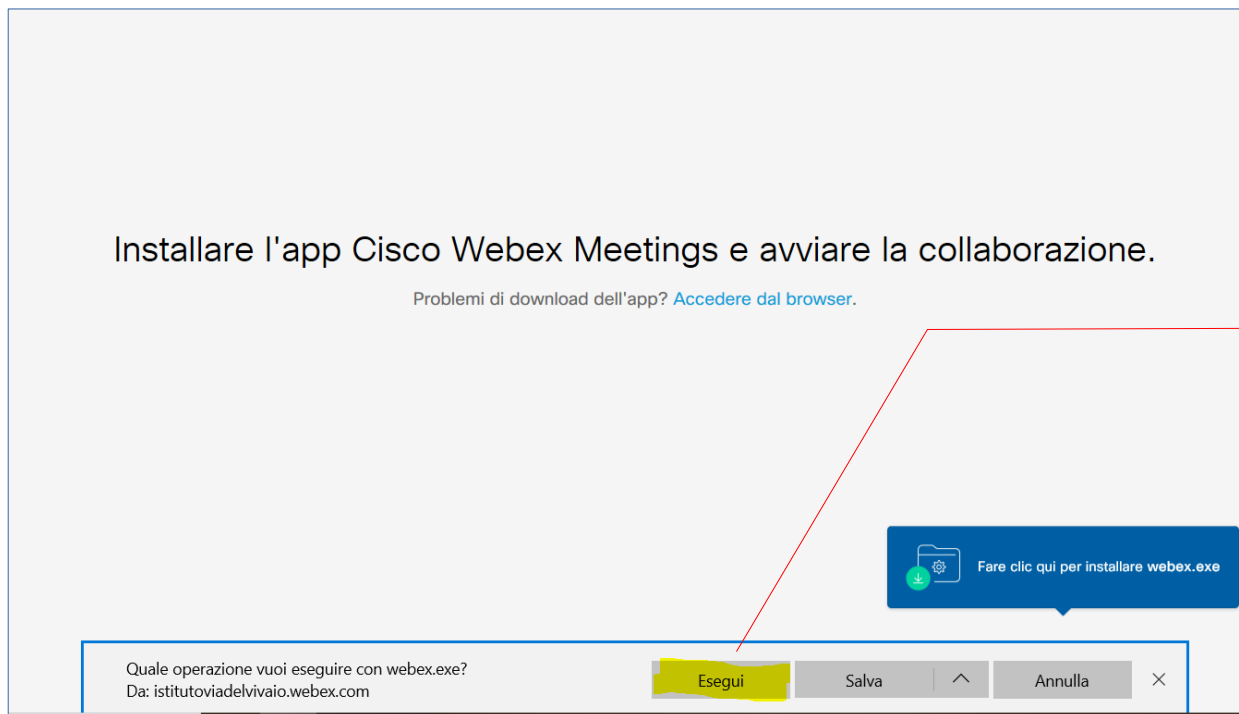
Installare l'app Cisco Webex Meetings e avviare la collaborazione.

Problemi di download dell'app? Accedere dal browser.

Fare clic qui per installare webex.exe

Quale operazione vuoi eseguire con webex.exe?
Da: istitutoviadelvivaio.webex.com

Esegui

Salva

Annulla